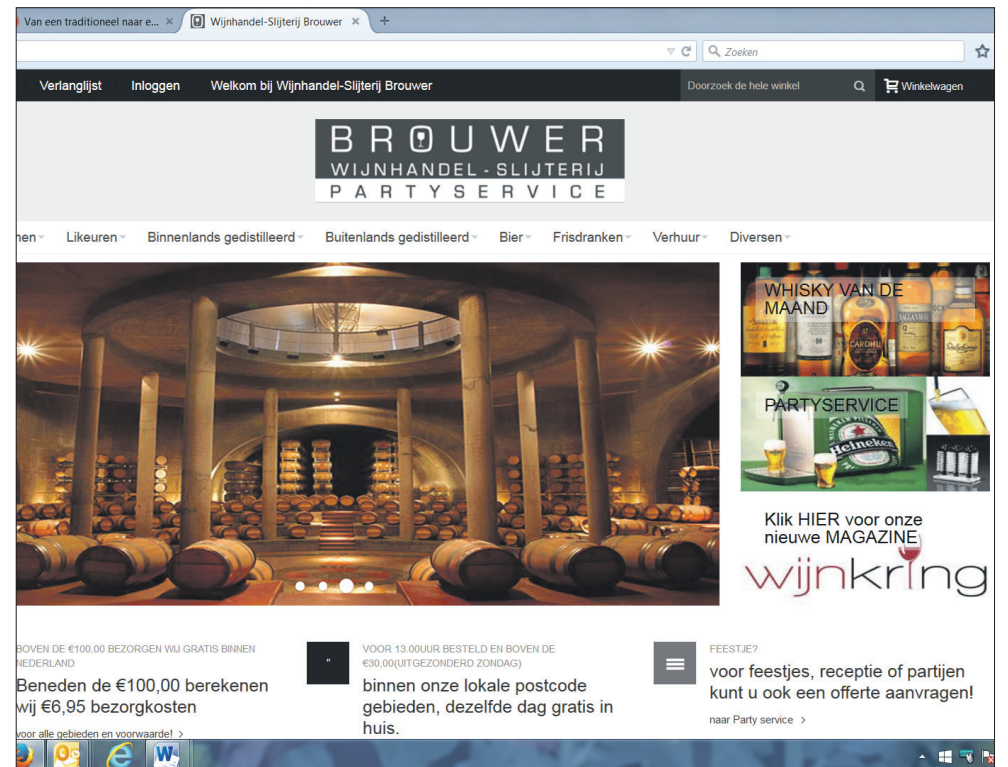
Van een traditioneel naar e... × Wijnhandel-Slijterij Brouwer × +

Zoeken

Verlanglijst Inloggen Welkom bij Wijnhandel-Slijterij Brouwer Doorzoek de hele winkel Winkelwagen

BROUWER
WIJNHANDEL - SLIJTERIJ
PARTYSERVICE

nen Likeuren Binnenlands gedistilleerd Buitenlands gedistilleerd Bier Frisdranken Verhuur Diversen

WHISKY VAN DE MAAND

PARTYSERVICE

Heineken

Klik HIER voor onze nieuwe MAGAZINE

wijnkring

BOVEN DE €100,00 BEZORGEN WIJ GRATIS BINNEN NEDERLAND

Beneden de €100,00 berekenen wij €6,95 bezorgkosten

voor alle gebieden en voorwaarde! >

VOOR 13.00UUR BESTELD EN BOVEN DE €30,00(UITGEZONDERD ZONDAG)

binnen onze lokale postcode gebieden, dezelfde dag gratis in huis.

FEESTJE?

voor feestjes, receptie of partijen kunt u ook een offerte aanvragen!

naar Party service >